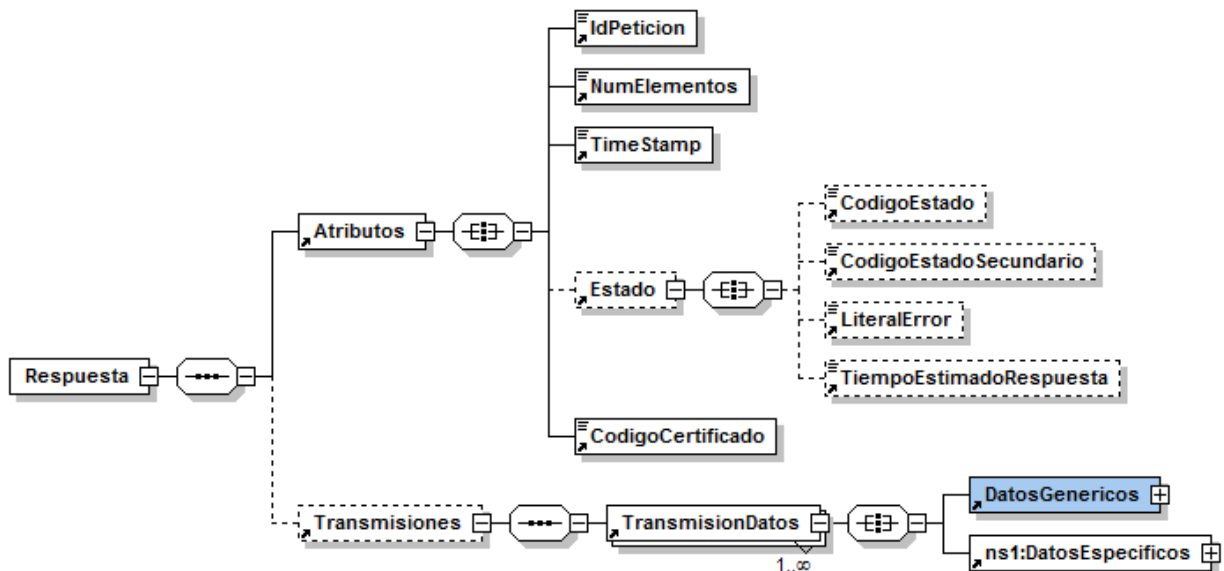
IdPeticion

NumElementos

TimeStamp

Atributos

CodigoEstado

CodigoEstadoSecundario

Estado

LiteralError

Respuesta

TiempoEstimadoRespuesta

CodigoCertificado

DatosGenericos

Transmisiones

TransmisionDatos

1..∞

ns1:DatosEspecificos